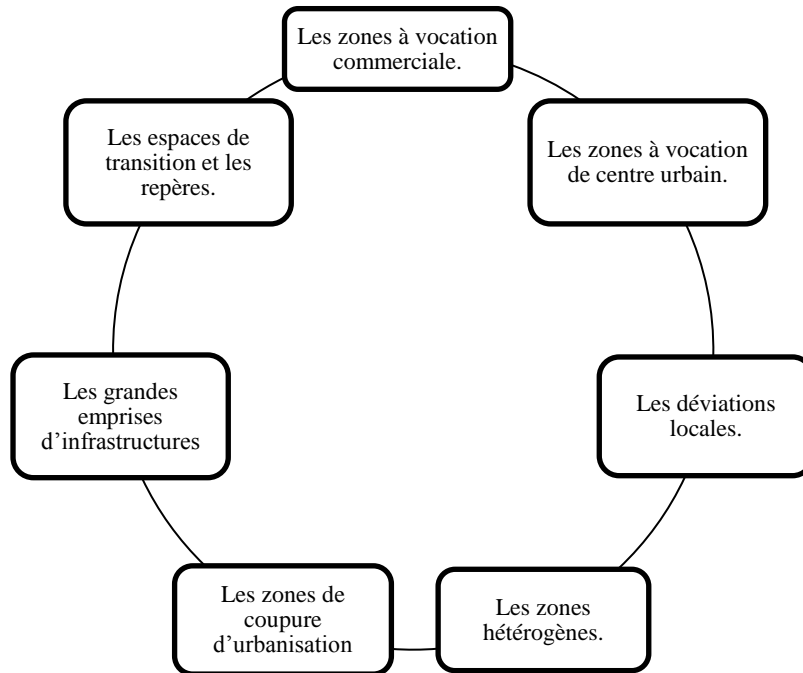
Les zones à vocation commerciale.

Les zones à vocation de centre urbain.

Les déviations locales.

Les zones hétérogènes.

Les zones de coupure d'urbanisation

Les grandes emprises d'infrastructures

Les espaces de transition et les repères.